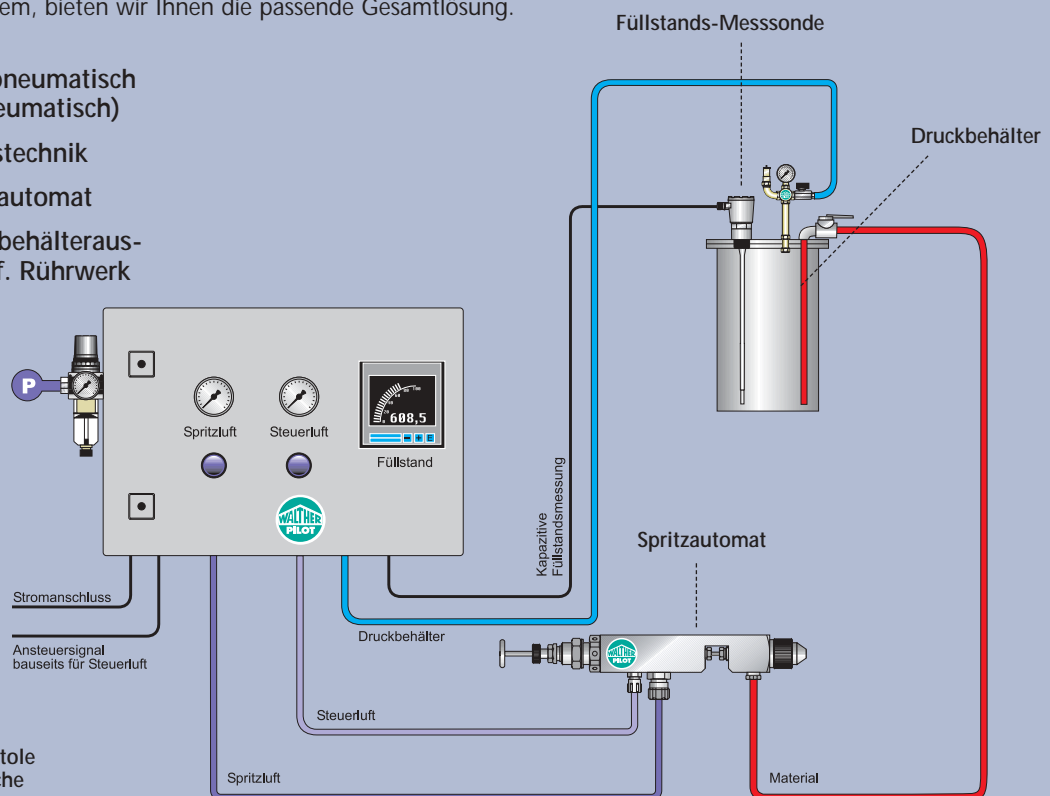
em, bieten wir Ihnen die passende Gesamtlösung.

Füllstands-Messsonde

pneumatisch
eumatisch)

stechnik

automat

behälteraus-
f. Rührwerk

Druckbehälter

P

Spritzluft

Steuerluft

608,5

Füllstand

WALTHER PILOT

Kapazitive Füllstandsmessung

Spritzautomat

Stromanschluss

Ansteuersignal bauseits für Steuerluft

Druckbehälter

WALTHER PILOT

Steuerluft

tole
che

Spritzluft

Material